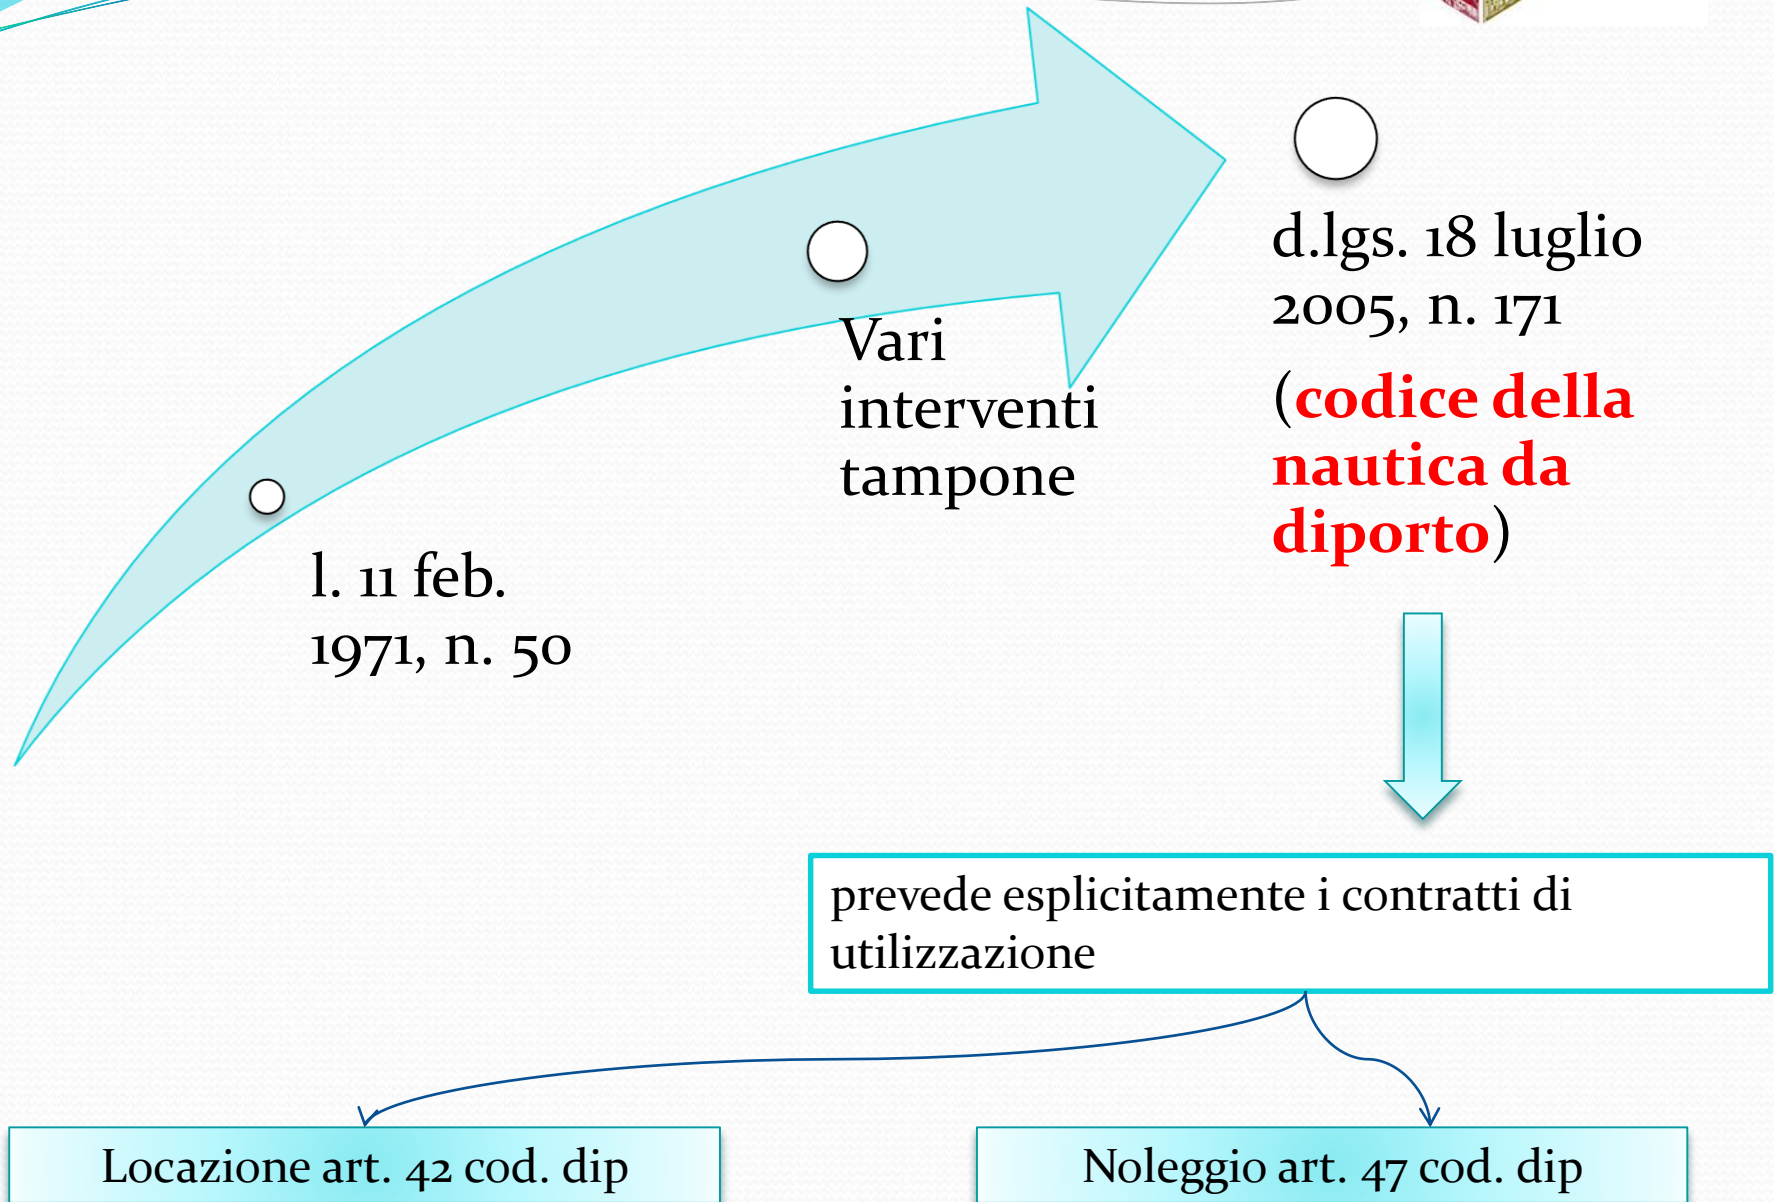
l. 11 feb. 1971, n. 50

Vari interventi tampone

d.lgs. 18 luglio 2005, n. 171

(codice della nautica da diporto)

prevede esplicitamente i contratti di utilizzazione

Locazione art. 42 cod. dip

Noleggio art. 47 cod. dip